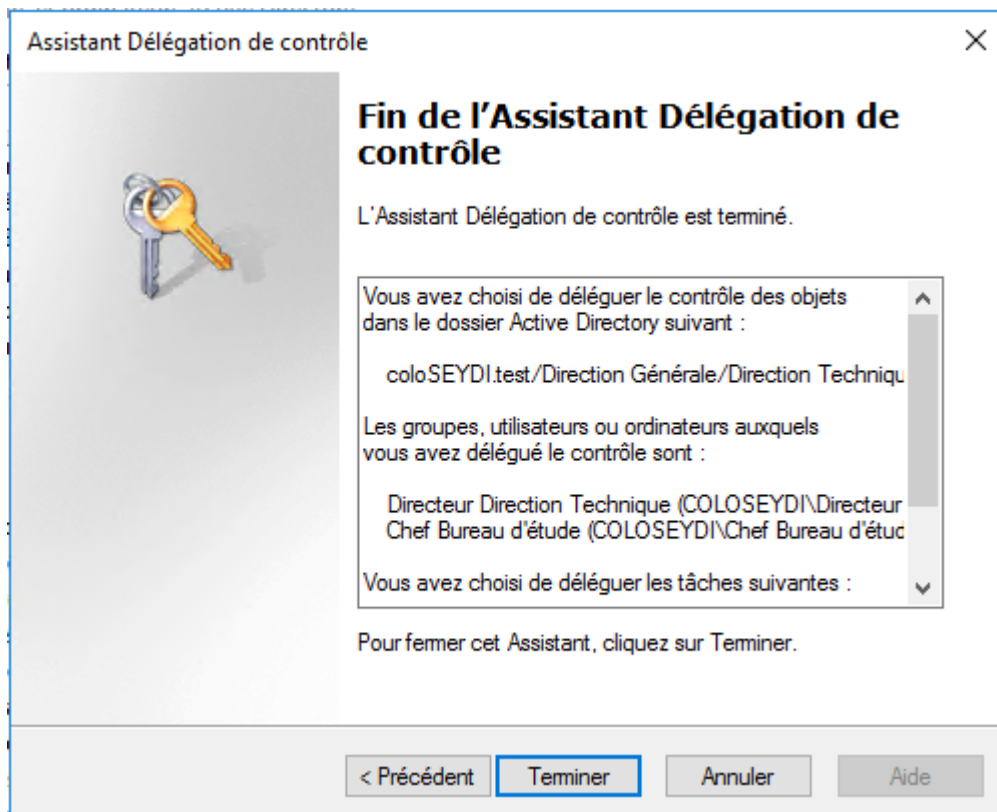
Assistant Délégation de contrôle

×

Fin de l'Assistant Délégation de contrôle

L'Assistant Délégation de contrôle est terminé.

Vous avez choisi de déléguer le contrôle des objets dans le dossier Active Directory suivant :

coloSEYDI.test/Direction Générale/Direction Techniqu

Les groupes, utilisateurs ou ordinateurs auxquels vous avez délégué le contrôle sont :

Directeur Direction Technique (COLOSEYDI\Directeur
Chef Bureau d'étude (COLOSEYDI\Chef Bureau d'étud

Vous avez choisi de déléguer les tâches suivantes :

Pour fermer cet Assistant, cliquez sur Terminer.

< Précédent | Terminer | Annuler | Aide